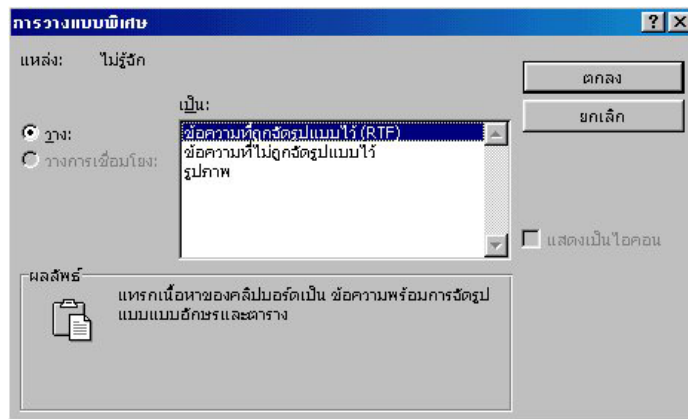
การวางแบบพิเศษ

? X

แหล่ง: ไม่รู้จัก

ตกลง

ยกเลิก

เป็น:

วาง:

วางการเชื่อมโยง:

ข้อความที่ถูกจัดรูปแบบไว้ (RTF)
ข้อความที่ไม่ถูกจัดรูปแบบไว้
รูปภาพ

แสดงเป็นไอคอน

ผลลัพธ์

แทรกเนื้อหาของคลิปบอร์ดเป็น ข้อความพร้อมการจัดรูปแบบแบบอักษรและตาราง